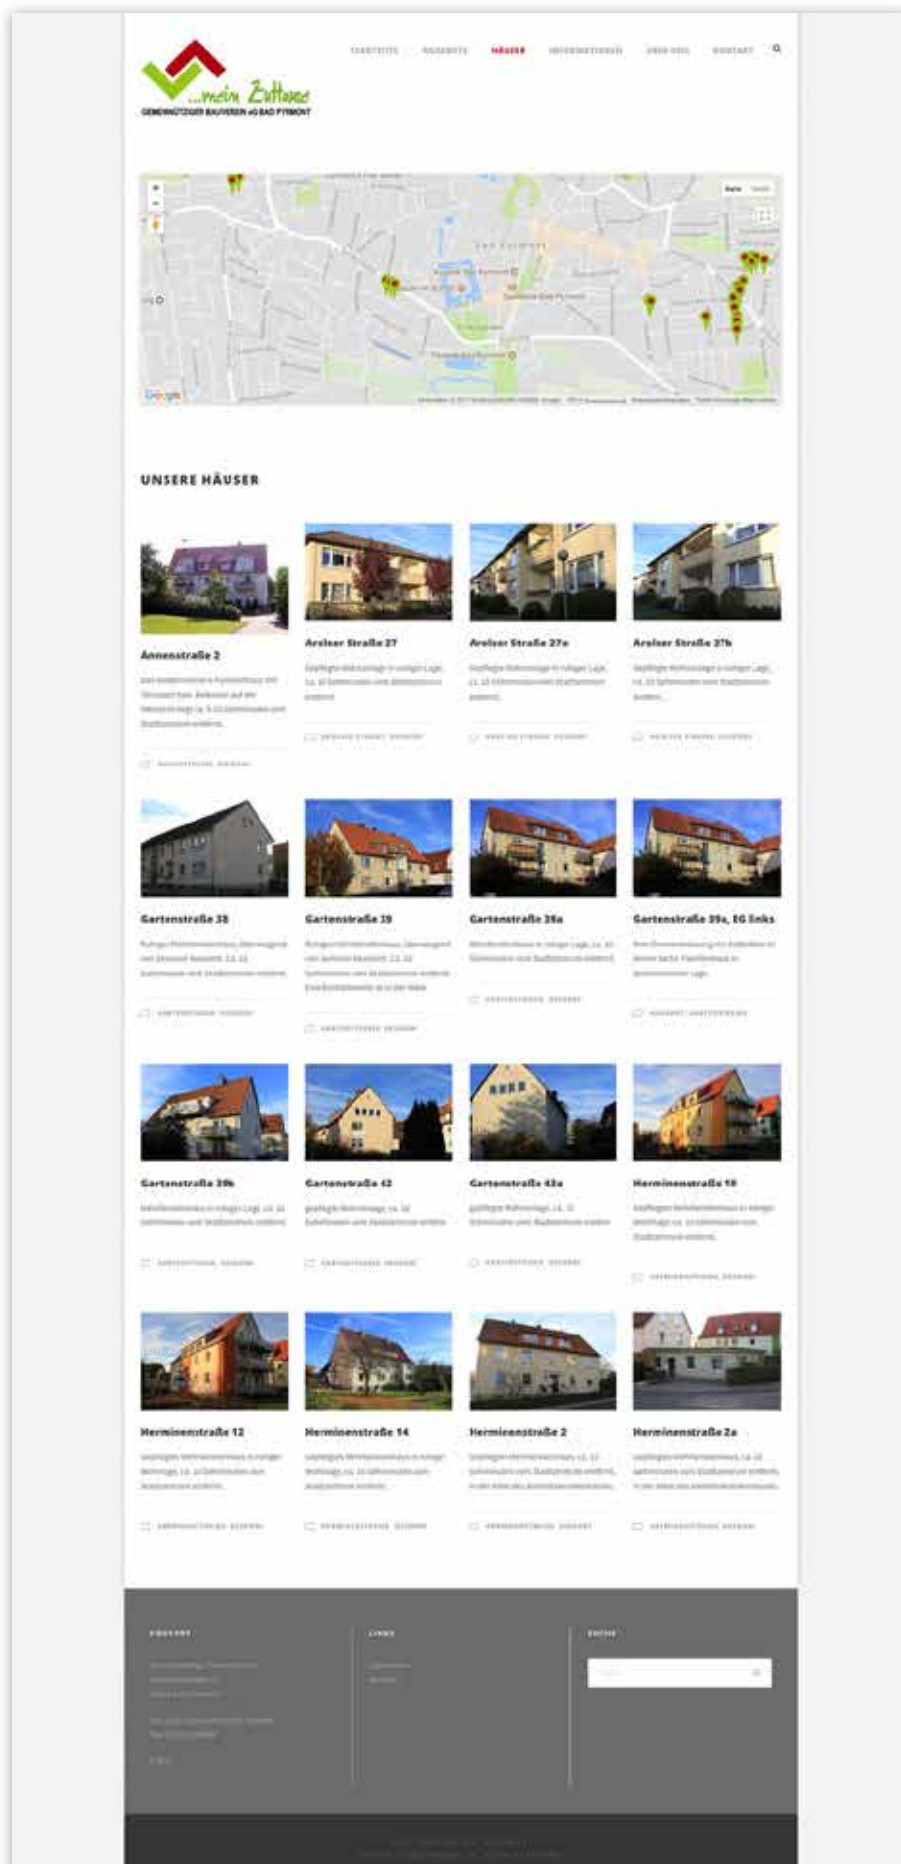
...mein Zuhause
GEMEINNÜTZIGER BAUVEREIN eG BAD PYRMONT

STARTSEITE BAUVEREIN HÄUSER INFORMATIONEN ÜBER UNS KONTAKT

Bad Pyrmont

Google

UNSERE HÄUSER

Annenstraße 2

Arolser Straße 27

Arolser Straße 27a

Arolser Straße 27b

Gartenstraße 38

Gartenstraße 39

Gartenstraße 39a

Gartenstraße 39a, EG links

Gartenstraße 39b

Gartenstraße 42

Gartenstraße 42a

Herminenstraße 10

Herminenstraße 12

Herminenstraße 14

Herminenstraße 2

Herminenstraße 2a

KONTAKT

LINKS

SUCHE